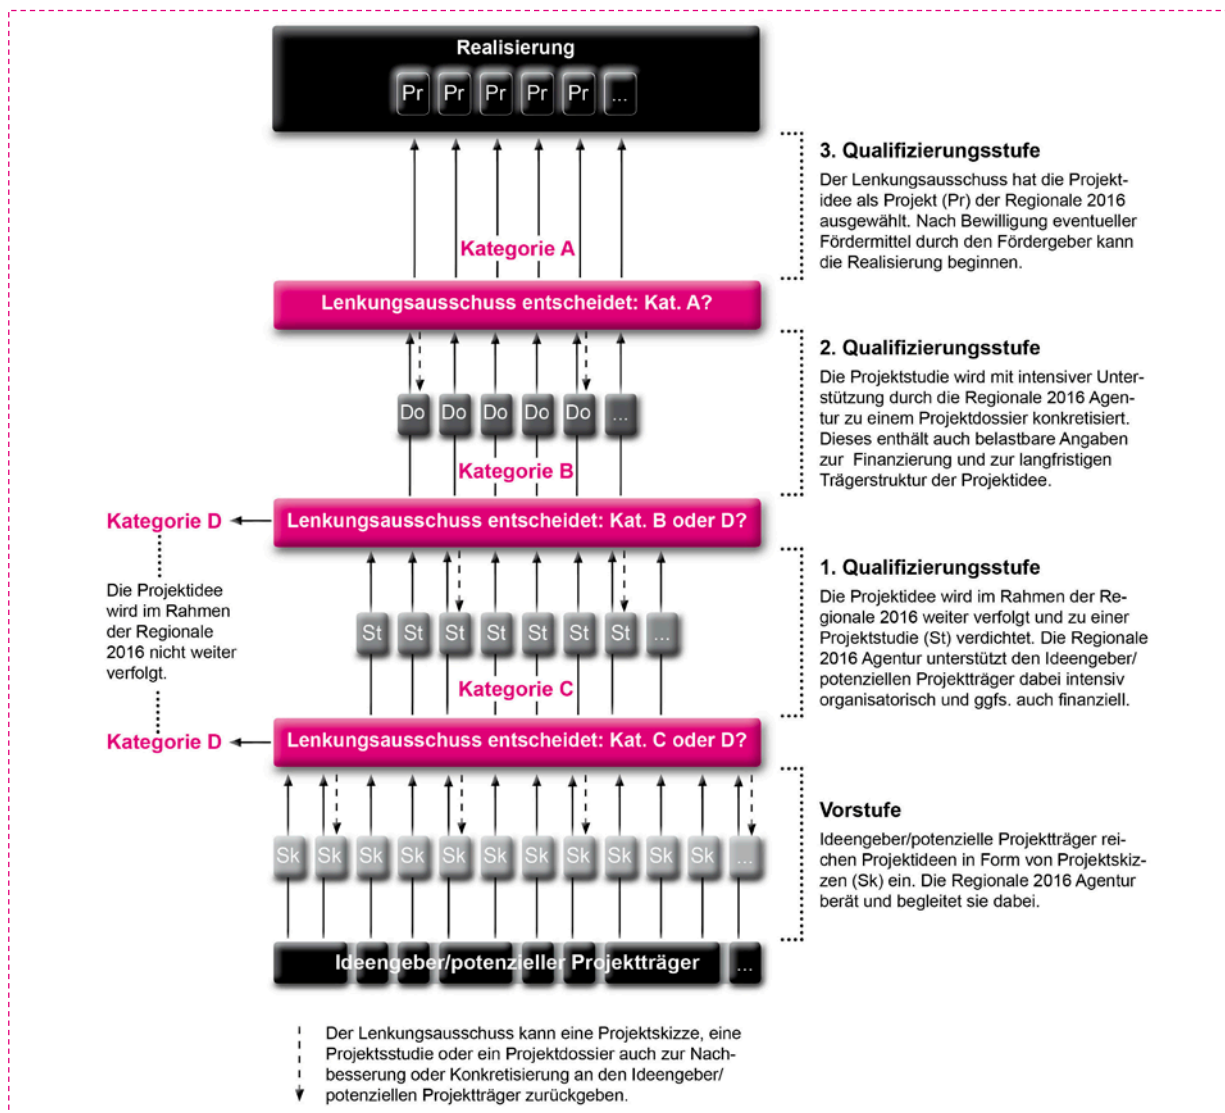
Realisierung

Pr Pr Pr Pr Pr ...

3. Qualifizierungsstufe

Der Lenkungsausschuss hat die Projektidee als Projekt (Pr) der Regionale 2016 ausgewählt. Nach Bewilligung eventueller Fördermittel durch den Fördergeber kann die Realisierung beginnen.

Kategorie A

Lenkungsausschuss entscheidet: Kat. A?

2. Qualifizierungsstufe

Die Projektstudie wird mit intensiver Unterstützung durch die Regionale 2016 Agentur zu einem Projektdossier konkretisiert. Dieses enthält auch belastbare Angaben zur Finanzierung und zur langfristigen Trägerstruktur der Projektidee.

Do Do Do Do Do ...

Kategorie B

Kategorie D

Lenkungsausschuss entscheidet: Kat. B oder D?

Die Projektidee wird im Rahmen der Regionale 2016 nicht weiter verfolgt.

1. Qualifizierungsstufe

Die Projektidee wird im Rahmen der Regionale 2016 weiter verfolgt und zu einer Projektstudie (St) verdichtet. Die Regionale 2016 Agentur unterstützt den Ideengeber/potenziellen Projektträger dabei intensiv organisatorisch und ggfs. auch finanziell.

St St St St St St St ...

Kategorie C

Kategorie D

Lenkungsausschuss entscheidet: Kat. C oder D?

Vorstufe

Ideengeber/potenzielle Projektträger reichen Projektideen in Form von Projektskizzen (Sk) ein. Die Regionale 2016 Agentur berät und begleitet sie dabei.

Sk Sk Sk Sk Sk Sk Sk Sk Sk Sk Sk ...

Ideengeber/potenzieller Projektträger ...

Der Lenkungsausschuss kann eine Projektskizze, eine Projektsstudie oder ein Projektdossier auch zur Nachbesserung oder Konkretisierung an den Ideengeber/potenziellen Projektträger zurückgeben.